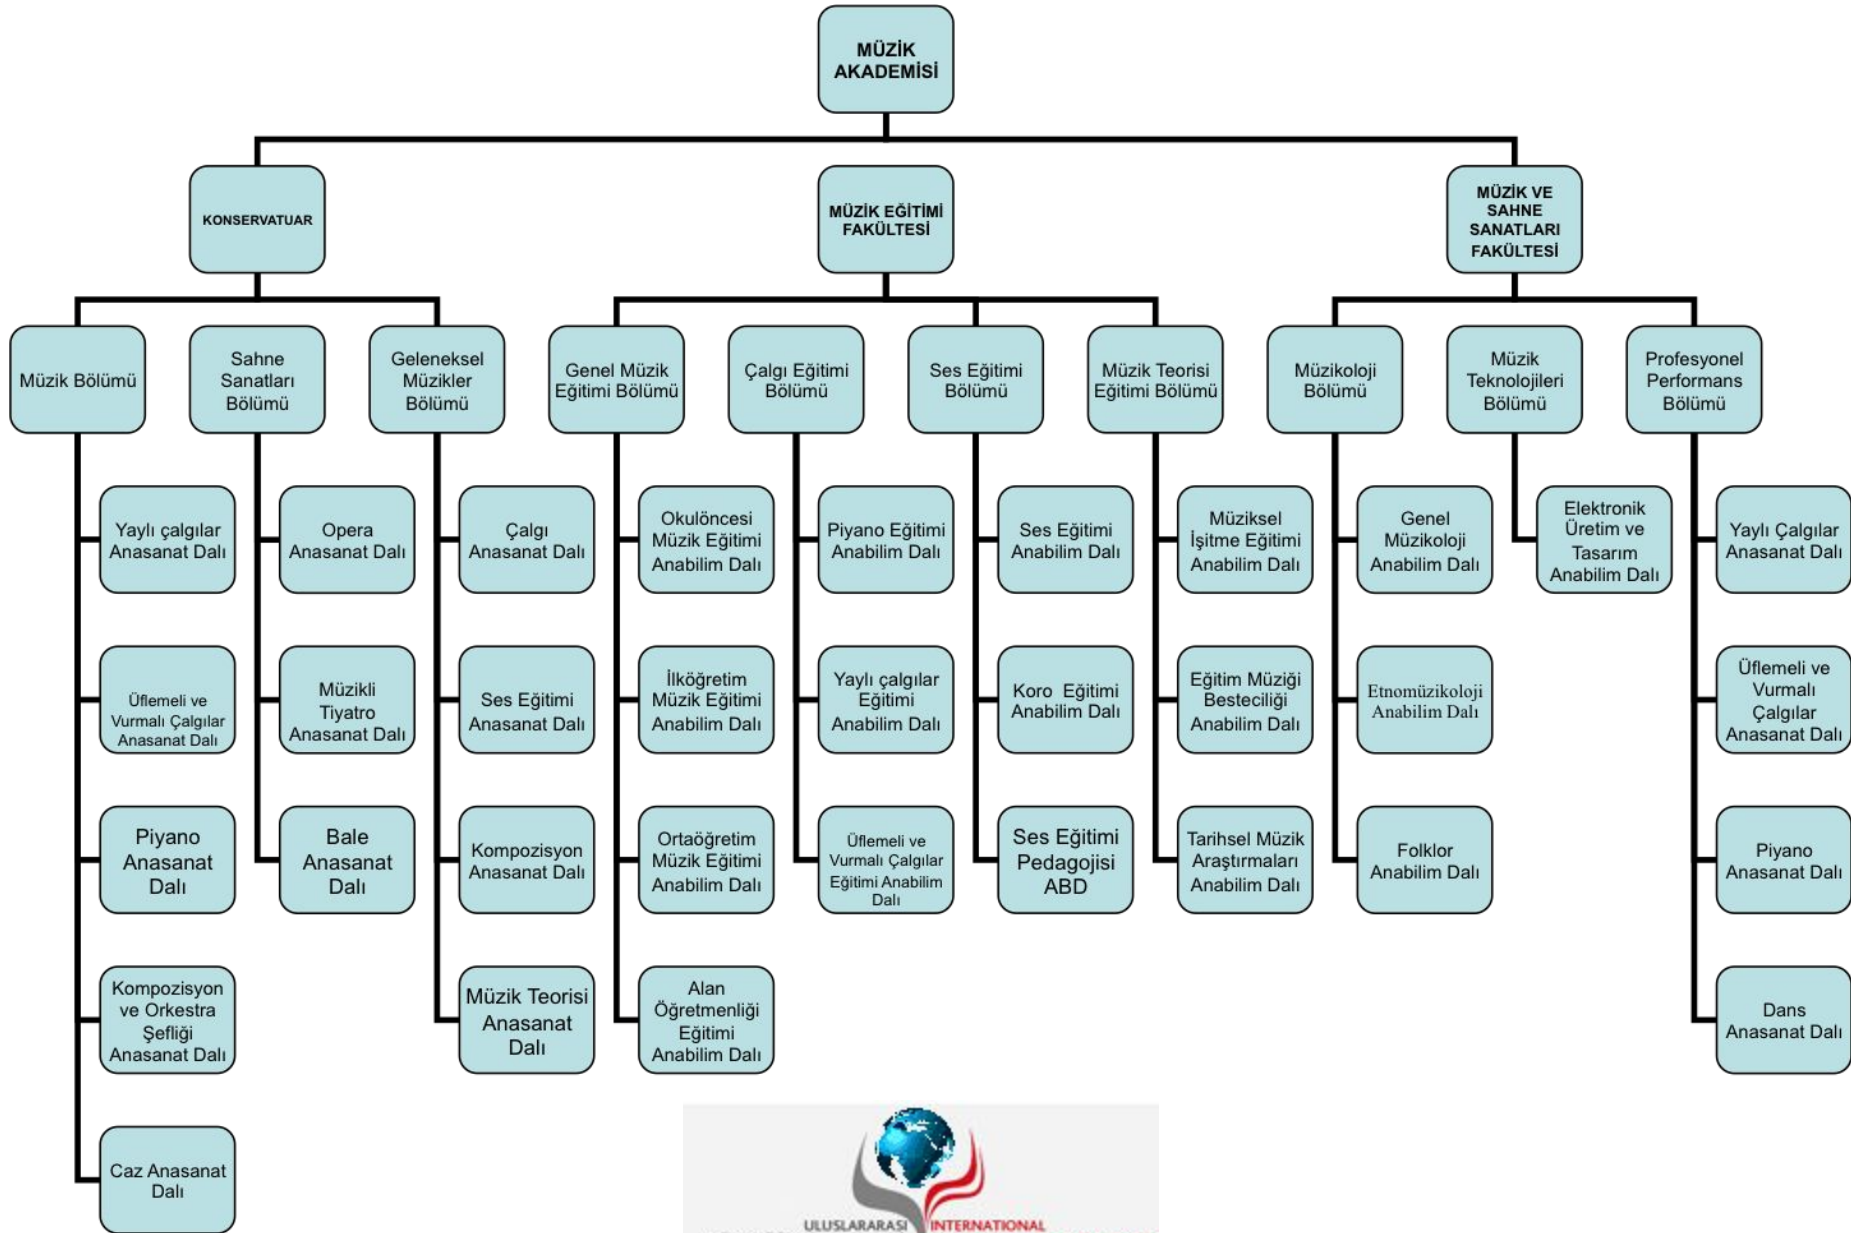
MÜZİK AKADEMİSİ

KONSERVATUAR

MÜZİK EĞİTİMİ FAKÜLTESİ

MÜZİK VE SAHNE SANATLARI FAKÜLTESİ

Müzik Bölümü

Yaylı çalgılar Anasanat Dalı

Üflemeli ve Vurmalı Çalgılar Anasanat Dalı

Piyano Anasanat Dalı

Kompozisyon ve Orkestra Şefliği Anasanat Dalı

Caz Anasanat Dalı

Sahne Sanatları Bölümü

Opera Anasanat Dalı

Müzikli Tiyatro Anasanat Dalı

Bale Anasanat Dalı

Geleneksel Müzikler Bölümü

Çalgı Anasanat Dalı

Ses Eğitimi Anasanat Dalı

Kompozisyon Anasanat Dalı

Müzik Teorisi Anasanat Dalı

Genel Müzik Eğitimi Bölümü

Okulöncesi Müzik Eğitimi Anabilim Dalı

İlköğretim Müzik Eğitimi Anabilim Dalı

Ortaöğretim Müzik Eğitimi Anabilim Dalı

Alan Öğretmenliği Eğitimi Anabilim Dalı

Çalgı Eğitimi Bölümü

Piyano Eğitimi Anabilim Dalı

Yaylı çalgılar Eğitimi Anabilim Dalı

Üflemeli ve Vurmalı Çalgılar Eğitimi Anabilim Dalı

Ses Eğitimi Bölümü

Ses Eğitimi Anabilim Dalı

Koro Eğitimi Anabilim Dalı

Ses Eğitimi Pedagojisi ABD

Müzik Teorisi Eğitimi Bölümü

Müziksel İşitme Eğitimi Anabilim Dalı

Eğitim Müziği Besteciliği Anabilim Dalı

Tarihsel Müzik Araştırmaları Anabilim Dalı

Müzikoloji Bölümü

Genel Müzikoloji Anabilim Dalı

Etnomüzikoloji Anabilim Dalı

Folklor Anabilim Dalı

Müzik Teknolojileri Bölümü

Elektronik Üretim ve Tasarım Anabilim Dalı

Profesyonel Performans Bölümü

Yaylı Çalgılar Anasanat Dalı

Üflemeli ve Vurmalı Çalgılar Anasanat Dalı

Piyano Anasanat Dalı

Dans Anasanat Dalı

ULUSLARARASI INTERNATIONAL